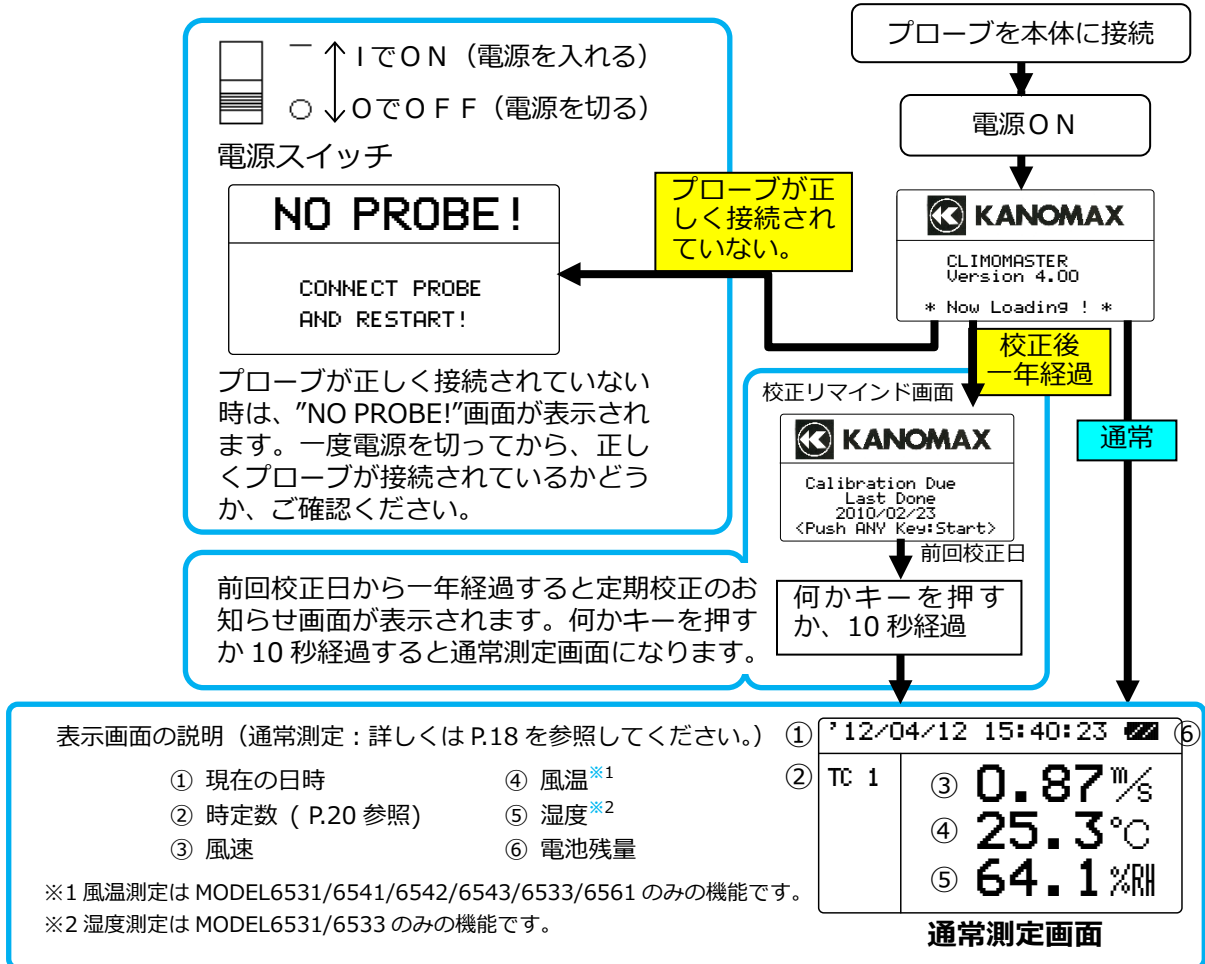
一 IでON（電源を入れる）
○ OでOFF（電源を切る）
電源スイッチ

NO PROBE!

CONNECT PROBE
AND RESTART!

プローブが正しく接続されていない時は、"NO PROBE!"画面が表示されます。一度電源を切ってから、正しくプローブが接続されているかどうか、ご確認ください。

プローブを本体に接続

電源ON

プローブが正しく接続されていない。

KANOMAX
CLIMOMASTER
Version 4.00
* Now Loading ! *

校正後一年経過

通常

校正リマインド画面

KANOMAX
Calibration Due
Last Done
2010/02/23
<Push ANY Key:Start>

前回校正日

前回校正日から一年経過すると定期校正のお知らせ画面が表示されます。何かキーを押すか 10 秒経過すると通常測定画面になります。

何かキーを押すか、10 秒経過

表示画面の説明（通常測定：詳しくは P.18 を参照してください。）

① 現在の日時
② 時定数（ P.20 参照)
③ 風速
④ 風温※1
⑤ 湿度※2
⑥ 電池残量

※1 風温測定は MODEL6531/6541/6542/6543/6533/6561 のみの機能です。
※2 湿度測定は MODEL6531/6533 のみの機能です。

① '12/04/12 15:40:23 ⑥
② TC 1
③ 0.87 m/s
④ 25.3 ℃
⑤ 64.1 %RH

通常測定画面